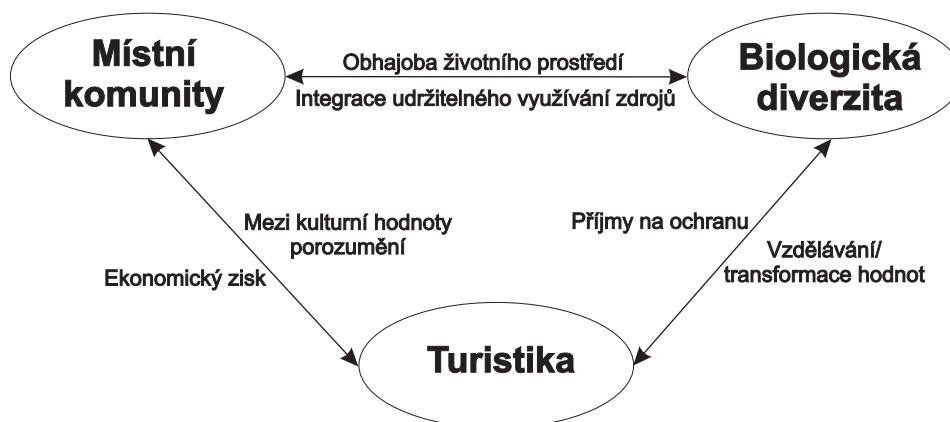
Místní komunity

Obhajoba životního prostředí

Integrace udržitelného využívání zdrojů

Biologická diverzita

Mezi kulturní hodnoty porozumění

Ekonomický zisk

Příjmy na ochranu

Vzdělávání/ transformace hodnot

Turistika